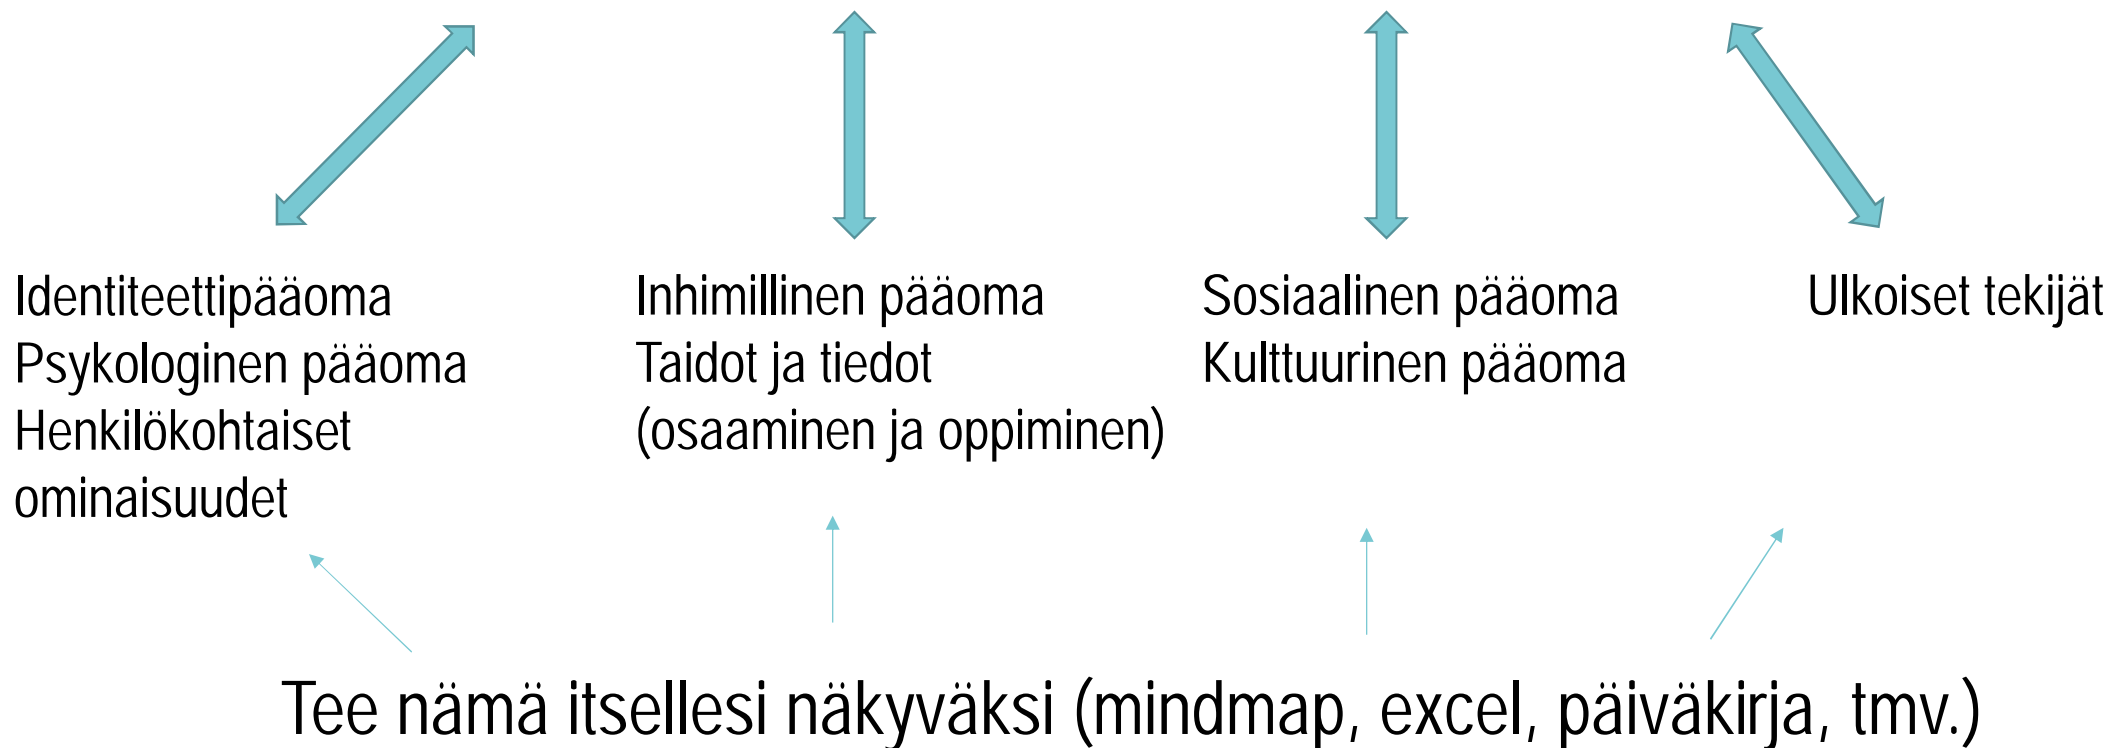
Identiteettipääoma
Psykologinen pääoma
Henkilökohtaiset ominaisuudet

Inhimillinen pääoma
Taidot ja tiedot
(osaaminen ja oppiminen)

Sosiaalinen pääoma
Kulttuurinen pääoma

Ulkoiset tekijät

Tee nämä itsellesi näkyväksi (mindmap, excel, päiväkirja, tmv.)